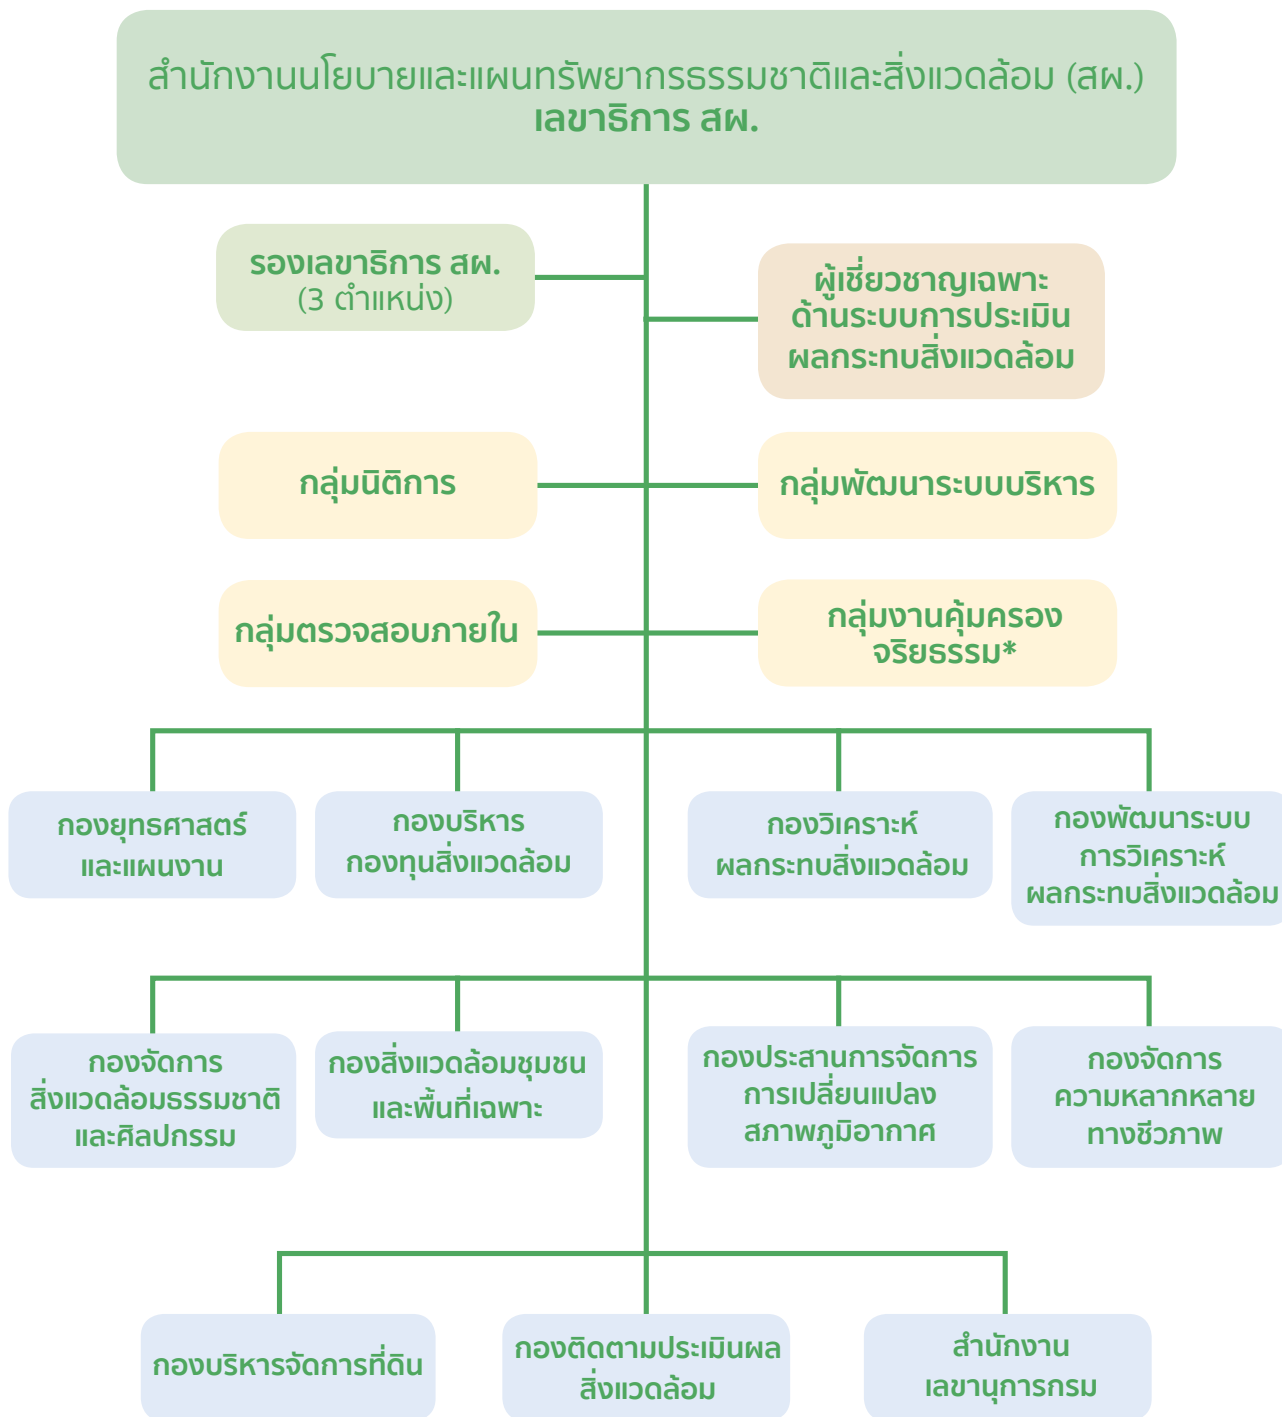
สำนักงานนโยบายและแผนทรัพยากรธรรมชาติและสิ่งแวดล้อม (สผ.)
เลขาธิการ สผ.

รองเลขาธิการ สผ.
(3 ตำแหน่ง)

ผู้เชี่ยวชาญเฉพาะด้านระบบการประเมินผลกระทบสิ่งแวดล้อม

กลุ่มนิติการ

กลุ่มพัฒนาระบบบริหาร

กลุ่มตรวจสอบภายใน

กลุ่มงานคุ้มครองจริยธรรม*

กองยุทธศาสตร์และแผนงาน

กองบริหารกองทุนสิ่งแวดล้อม

กองวิเคราะห์ผลกระทบสิ่งแวดล้อม

กองพัฒนาระบบการวิเคราะห์ผลกระทบสิ่งแวดล้อม

กองจัดการสิ่งแวดล้อมธรรมชาติและศิลปกรรม

กองสิ่งแวดล้อมชุมชนและพื้นที่เฉพาะ

กองประสานการจัดการการเปลี่ยนแปลงสภาพภูมิอากาศ

กองจัดการความหลากหลายทางชีวภาพ

กองบริหารจัดการที่ดิน

กองติดตามประเมินผลสิ่งแวดล้อม

สำนักงานเลขานุการกรม